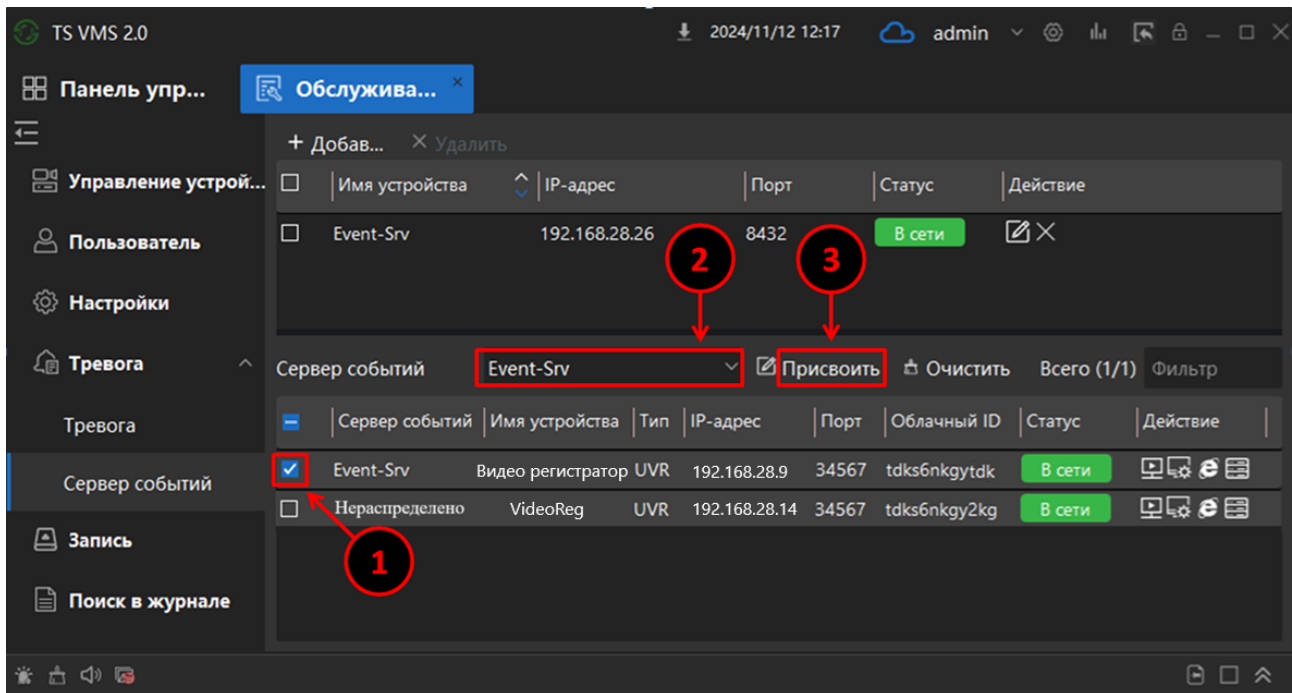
TS VMS 2.0 2024/11/12 12:17 admin

Панель упр... Обслужива... ×

Управление устрой...
Пользователь
Настройки
Тревога
Тревога
Сервер событий
Запись
Поиск в журнале

+ Добав... × Удалить

| | Имя устройства | IP-адрес | Порт | Статус | Действие |
|---|---|---|---|---|---|
| | Event-Srv | 192.168.28.26 | 8432 | В сети | |

2 3

Сервер событий Event-Srv Присвоить Очистить Всего (1/1) Фильтр

| | Сервер событий | Имя устройства | Тип | IP-адрес | Порт | Облачный ID | Статус | Действие |
|---|---|---|---|---|---|---|---|---|
| ✓ | Event-Srv | Видео регистратор | UVR | 192.168.28.9 | 34567 | tdks6nkgytdk | В сети | |
| | Нераспределено | VideoReg | UVR | 192.168.28.14 | 34567 | tdks6nkgy2kg | В сети | |

1